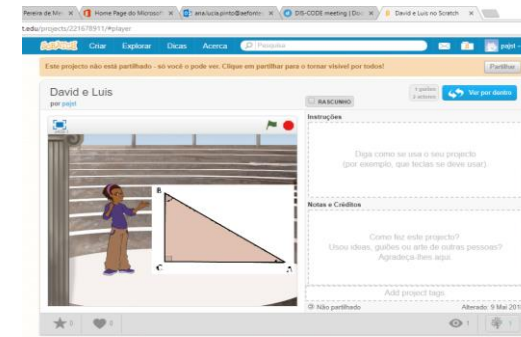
Pereira de Mel × Home Page do Microsoft × ana.lucia.pinto@aefontr × DIS-CODE meeting | Doc × David e Luís no Scratch ×

t.edu/projects/221678911/#player

SCRATCH Criar Explorar Dicas Acerca Pesquisa pajet

Este projecto não está partilhado - só você o pode ver. Clique em partilhar para o tornar visível por todos! Partilhar

David e Luís
por pajet

RASCUNHO

1 guiões 2 actores

Ver por dentro

Instruções

Diga como se usa o seu projecto (por exemplo, que teclas se deve usar).

Notas e Créditos

Como fez este projecto? Usou ideias, guiões ou arte de outras pessoas? Agradeça-lhes aqui.

Add project tags.

B

C

A

Não partilhado

Alterado: 9 Mai 201

0

0

1